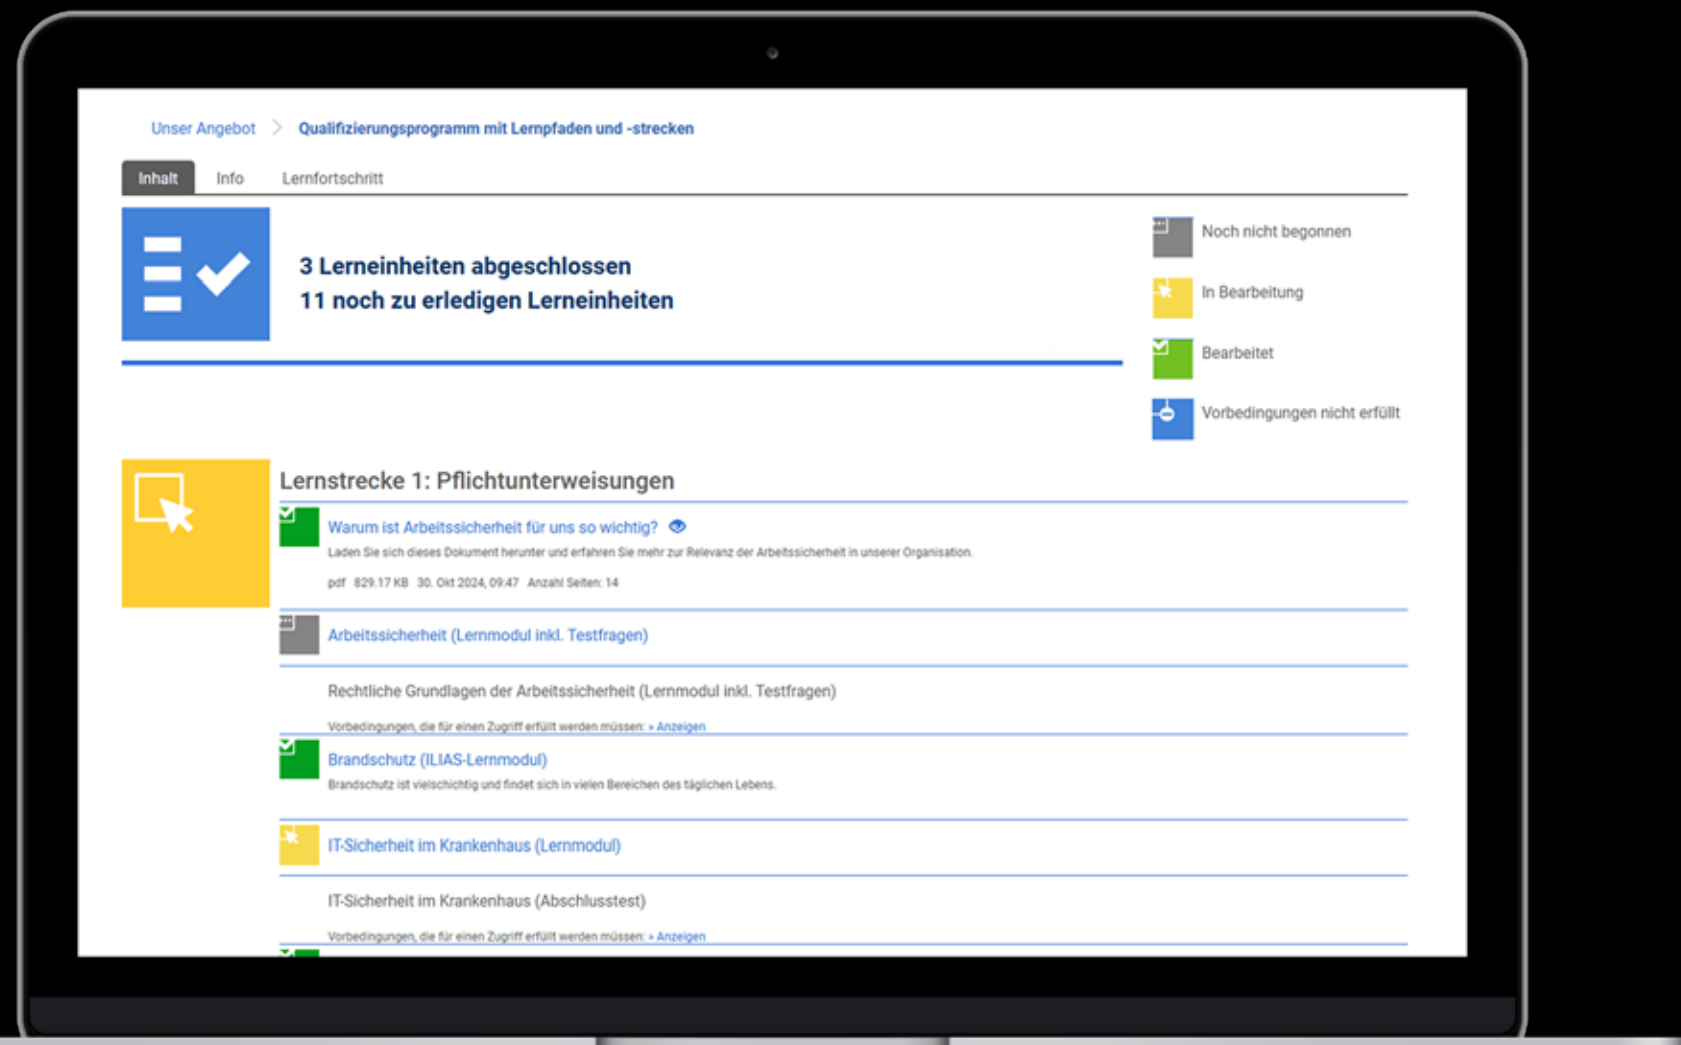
Unser Angebot > Qualifizierungsprogramm mit Lernpfaden und -strecken

Inhalt Info Lernfortschritt

3 Lerneinheiten abgeschlossen
11 noch zu erledigen Lerneinheiten

Noch nicht begonnen
In Bearbeitung
Bearbeitet
Vorbedingungen nicht erfüllt

Lernstrecke 1: Pflichtunterweisungen

Warum ist Arbeitssicherheit für uns so wichtig?
Laden Sie sich dieses Dokument herunter und erfahren Sie mehr zur Relevanz der Arbeitssicherheit in unserer Organisation.
pdf 829.17 KB 30. Okt 2024, 09:47 Anzahl Seiten: 14

Arbeitssicherheit (Lernmodul inkl. Testfragen)

Rechtliche Grundlagen der Arbeitssicherheit (Lernmodul inkl. Testfragen)
Vorbedingungen, die für einen Zugriff erfüllt werden müssen: » Anzeigen

Brandschutz (ILIAS-Lernmodul)
Brandschutz ist vielschichtig und findet sich in vielen Bereichen des täglichen Lebens.

IT-Sicherheit im Krankenhaus (Lernmodul)

IT-Sicherheit im Krankenhaus (Abschlusstest)
Vorbedingungen, die für einen Zugriff erfüllt werden müssen: » Anzeigen